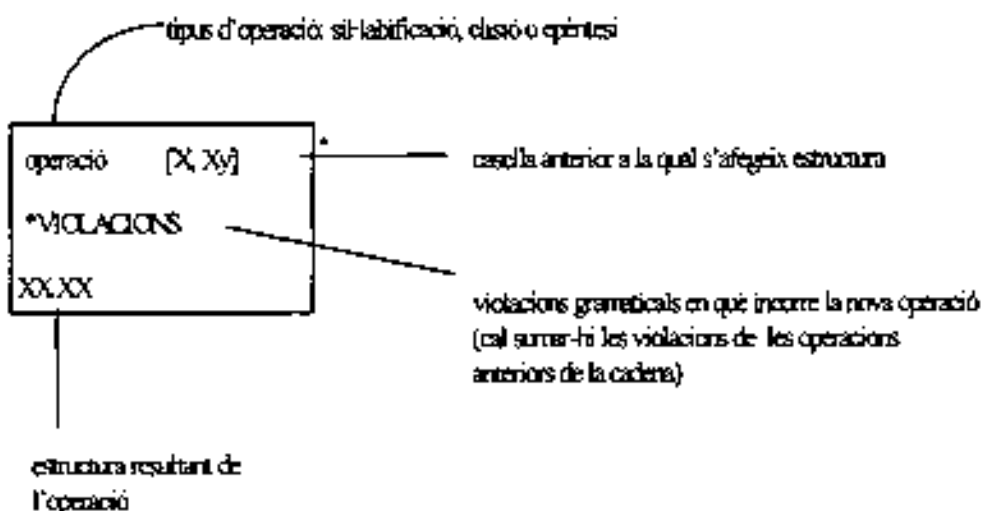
tipus d'operació: sil·labificació, elisió o epèntesi

operació [X, Xy]

*VIOLACIONS

XX.XX

casella anterior a la qual s'afegeix estructura

violacions gramaticals en què incorre la nova operació (cal sumar-hi les violacions de les operacions anteriors de la cadena)

estructura resultant de l'operació